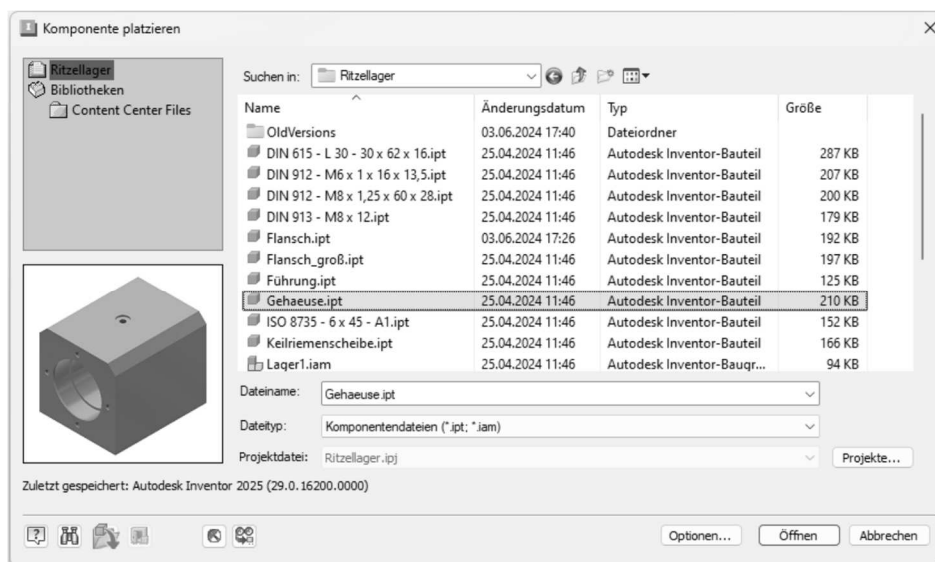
Komponente platzieren

Ritzellager
Bibliotheken
Content Center Files

Suchen in: Ritzellager

| Name | Änderungsdatum | Typ | Größe |
|---|---|---|---|
| OldVersions | 03.06.2024 17:40 | Dateiordner | |
| DIN 615 - L 30 - 30 x 62 x 16.ipt | 25.04.2024 11:46 | Autodesk Inventor-Bauteil | 287 KB |
| DIN 912 - M6 x 1 x 16 x 13,5.ipt | 25.04.2024 11:46 | Autodesk Inventor-Bauteil | 207 KB |
| DIN 912 - M8 x 1,25 x 60 x 28.ipt | 25.04.2024 11:46 | Autodesk Inventor-Bauteil | 200 KB |
| DIN 913 - M8 x 12.ipt | 25.04.2024 11:46 | Autodesk Inventor-Bauteil | 179 KB |
| Flansch.ipt | 03.06.2024 17:26 | Autodesk Inventor-Bauteil | 192 KB |
| Flansch_groß.ipt | 25.04.2024 11:46 | Autodesk Inventor-Bauteil | 197 KB |
| Führung.ipt | 25.04.2024 11:46 | Autodesk Inventor-Bauteil | 125 KB |
| Gehaeuse.ipt | 25.04.2024 11:46 | Autodesk Inventor-Bauteil | 210 KB |
| ISO 8735 - 6 x 45 - A1.ipt | 25.04.2024 11:46 | Autodesk Inventor-Bauteil | 152 KB |
| Keilriemenscheibe.ipt | 25.04.2024 11:46 | Autodesk Inventor-Bauteil | 166 KB |
| Lager1.iam | 25.04.2024 11:46 | Autodesk Inventor-Baugr... | 94 KB |

Dateiname: Gehaeuse.ipt
Dateityp: Komponentendateien (*.ipt; *.iam)
Projektdatei: Ritzellager.ipj
Projekte...

Zuletzt gespeichert: Autodesk Inventor 2025 (29.0.16200.0000)

Optionen... Öffnen Abbrechen